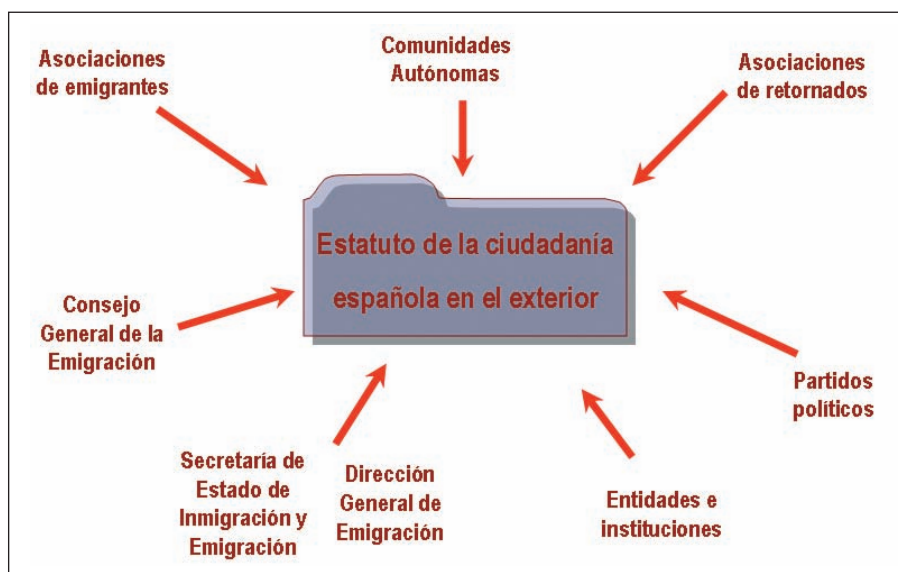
Asociaciones de emigrantes

Comunidades Autónomas

Asociaciones de retornados

Estatuto de la ciudadanía española en el exterior

Consejo General de la Emigración

Partidos políticos

Secretaría de Estado de Inmigración y Emigración

Dirección General de Emigración

Entidades e instituciones